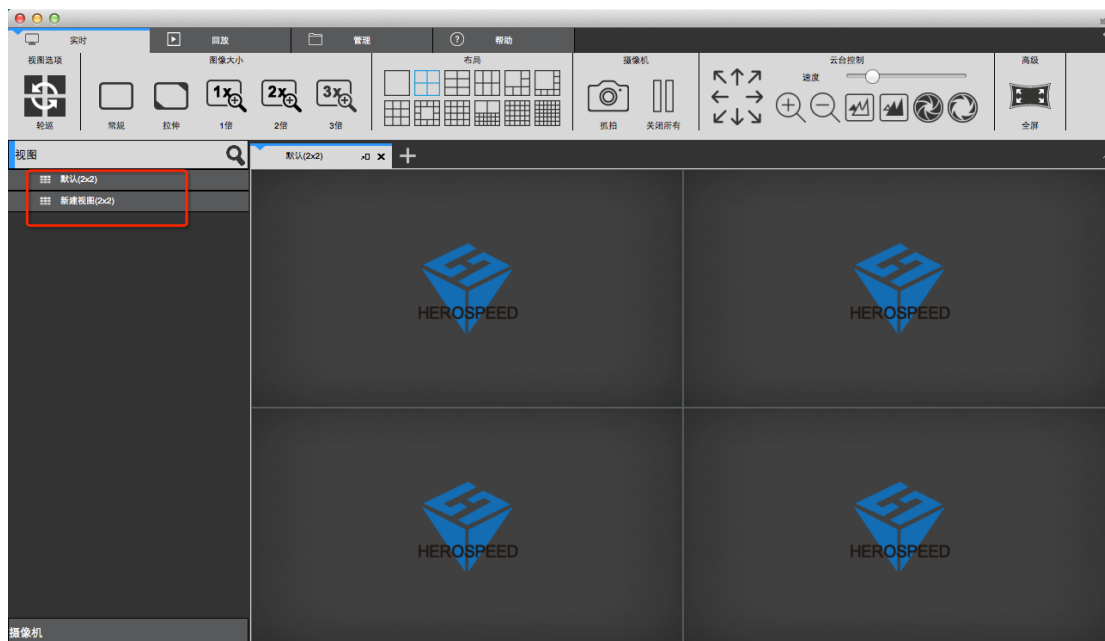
实时
回放
管理
帮助

视图选项
轮巡

图像大小
常规
拉伸
1倍
2倍
3倍
1x
2x
3x

布局

摄像机
抓拍
关闭所有

云台控制
速度

高级
全屏

视图
默认(2x2)
新建视图(2x2)

默认(2x2)

HEROSPEED
HEROSPEED
HEROSPEED
HEROSPEED

摄像机